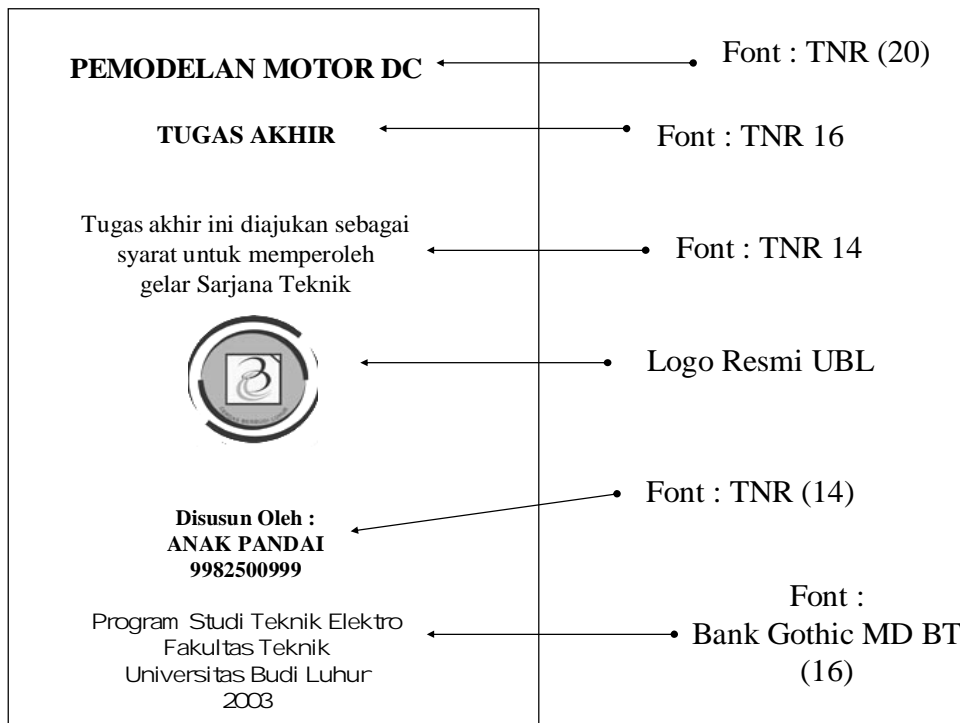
PEMODELAN MOTOR DC

Font : TNR (20)

TUGAS AKHIR

Font : TNR 16

Tugas akhir ini diajukan sebagai syarat untuk memperoleh gelar Sarjana Teknik

Font : TNR 14

Logo Resmi UBL

Disusun Oleh :
ANAK PANDAI
9982500999

Font : TNR (14)

Program Studi Teknik Elektro
Fakultas Teknik
Universitas Budi Luhur
2003

Font :
Bank Gothic MD BT
(16)